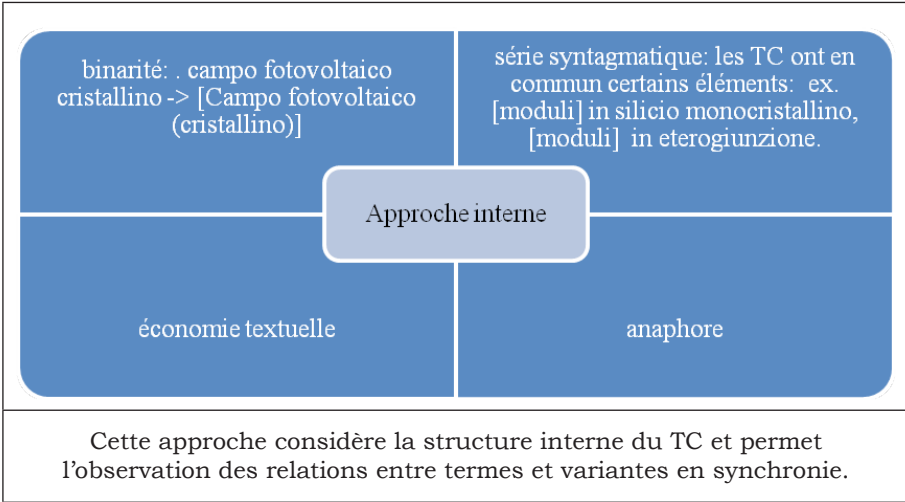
binarité: . campo fotovoltaico cristallino -> [Campo fotovoltaico (cristallino)]

série syntagmatique: les TC ont en commun certains éléments: ex. [moduli] in silicio monocristallino, [moduli] in eterogiunzione.

Approche interne

économie textuelle

anaphore

Cette approche considère la structure interne du TC et permet l'observation des relations entre termes et variantes en synchronie.